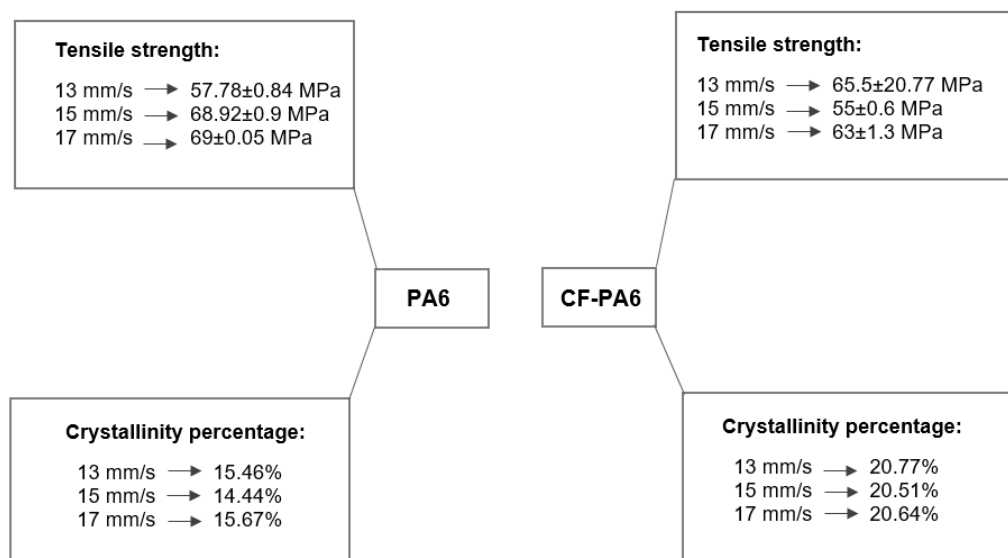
Tensile strength:

13 mm/s → 57.78±0.84 MPa
15 mm/s → 68.92±0.9 MPa
17 mm/s → 69±0.05 MPa

PA6

Crystallinity percentage:

13 mm/s → 15.46%
15 mm/s → 14.44%
17 mm/s → 15.67%

Tensile strength:

13 mm/s → 65.5±20.77 MPa
15 mm/s → 55±0.6 MPa
17 mm/s → 63±1.3 MPa

CF-PA6

Crystallinity percentage:

13 mm/s → 20.77%
15 mm/s → 20.51%
17 mm/s → 20.64%